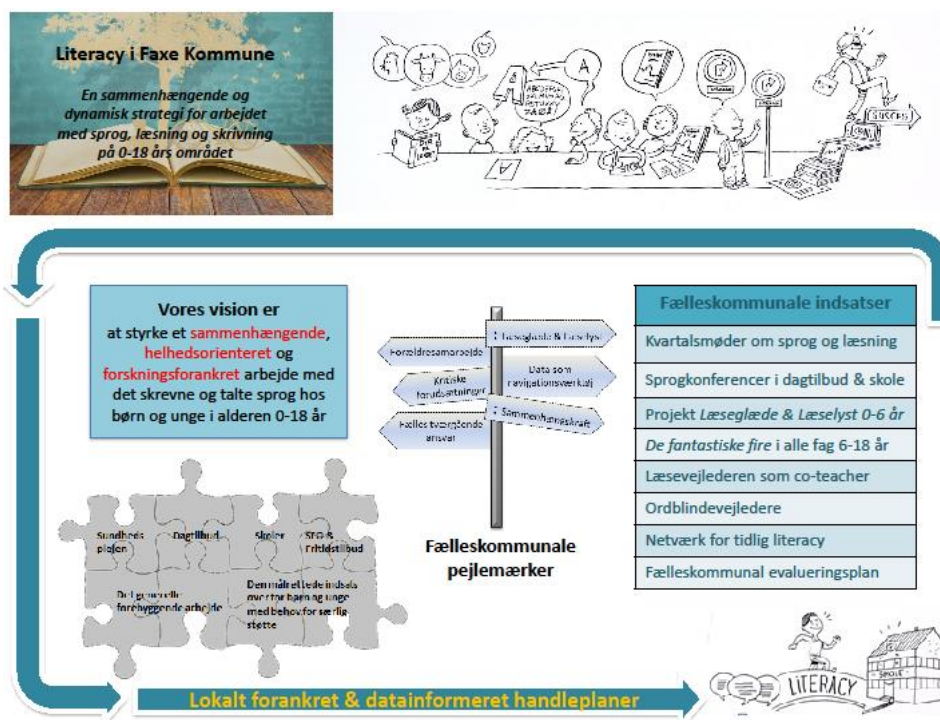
Literacy i Faxe Kommune

*En sammenhængende og dynamisk strategi for arbejdet med sprog, læsning og skrivning på 0-18 års området*

A

SUCCES

Vores vision er at styrke et sammenhængende, helhedsorienteret og forskningsforankret arbejde med det skrevne og talte sprog hos børn og unge i alderen 0-18 år

Læseglæde & Læselyst

Forældresamarbejde

Data som navigationsværktøj

Kritiske forudsætninger

Sammenhængskraft

Fælles tværgående ansvar

Fælleskommunale pejlemærker

| Fælleskommunale indsatser |
|---|
| Kvartalsmøder om sprog og læsning |
| Sprogkonferencer i dagtilbud & skole |
| Projekt *Læseglæde & Læselyst 0-6 år* |
| *De fantastiske fire* i alle fag 6-18 år |
| Læsevejlederen som co-teacher |
| Ordblindevejledere |
| Netværk for tidlig literacy |
| Fælleskommunal evalueringsplan |

Sundheds plejen

Dagtilbud

Skoler

SFO & Fritidstilbud

Det generelle forebyggende arbejde

Den målrettede indsats over for børn og unge med behov for særlig støtte

Lokalt forankret & datainformeret handleplaner

LITERACY

SKOLE